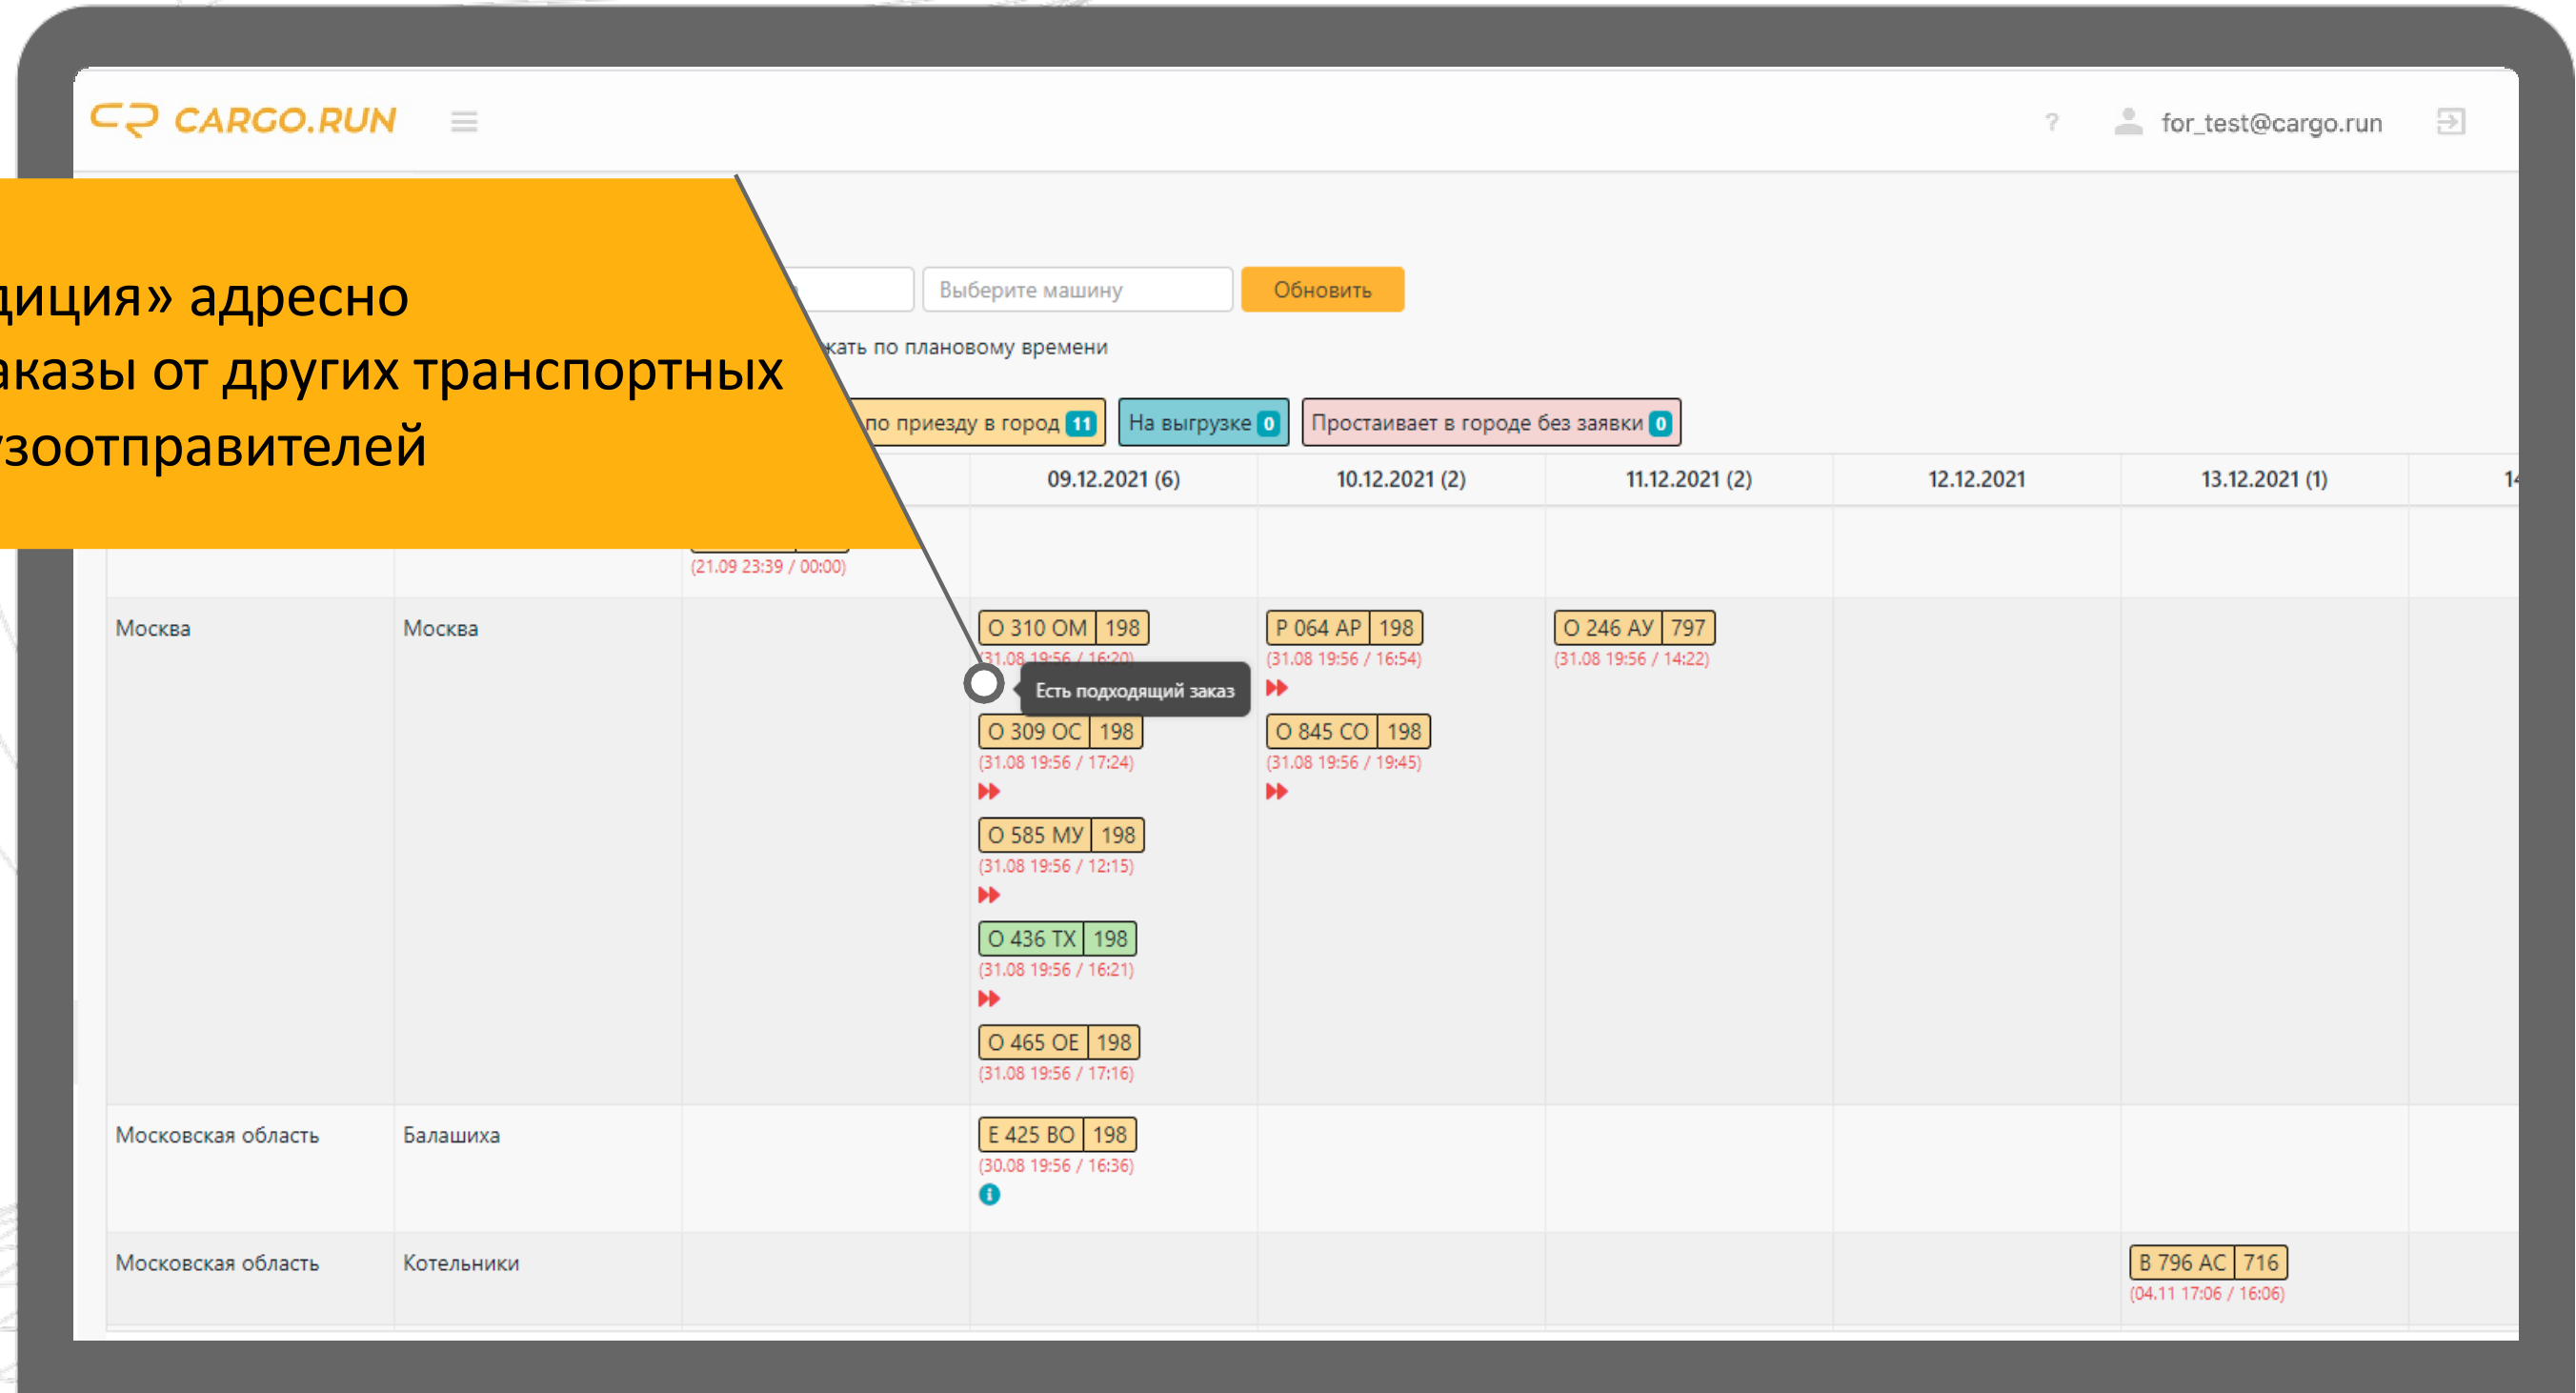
CARGO.RUN

?

for_test@cargo.run

диция» адресно
аказы от других транспортных
узоотправителей

Выберите машину

Обновить

кать по плановому времени

по приезду в город 11

На выгрузке 0

Простаивает в городе без заявки 0

09.12.2021 (6)

10.12.2021 (2)

11.12.2021 (2)

12.12.2021

13.12.2021 (1)

(21.09 23:39 / 00:00)

Москва

Москва

О 310 ОМ 198

(31.08 19:56 / 16:20)

Есть подходящий заказ

О 309 ОС 198

(31.08 19:56 / 17:24)

О 585 МУ 198

(31.08 19:56 / 12:15)

О 436 ТХ 198

(31.08 19:56 / 16:21)

О 465 ОЕ 198

(31.08 19:56 / 17:16)

Р 064 АР 198

(31.08 19:56 / 16:54)

О 845 СО 198

(31.08 19:56 / 19:45)

О 246 АУ 797

(31.08 19:56 / 14:22)

Московская область

Балашиха

Е 425 ВО 198

(30.08 19:56 / 16:36)

Московская область

Котельники

В 796 АС 716

(04.11 17:06 / 16:06)